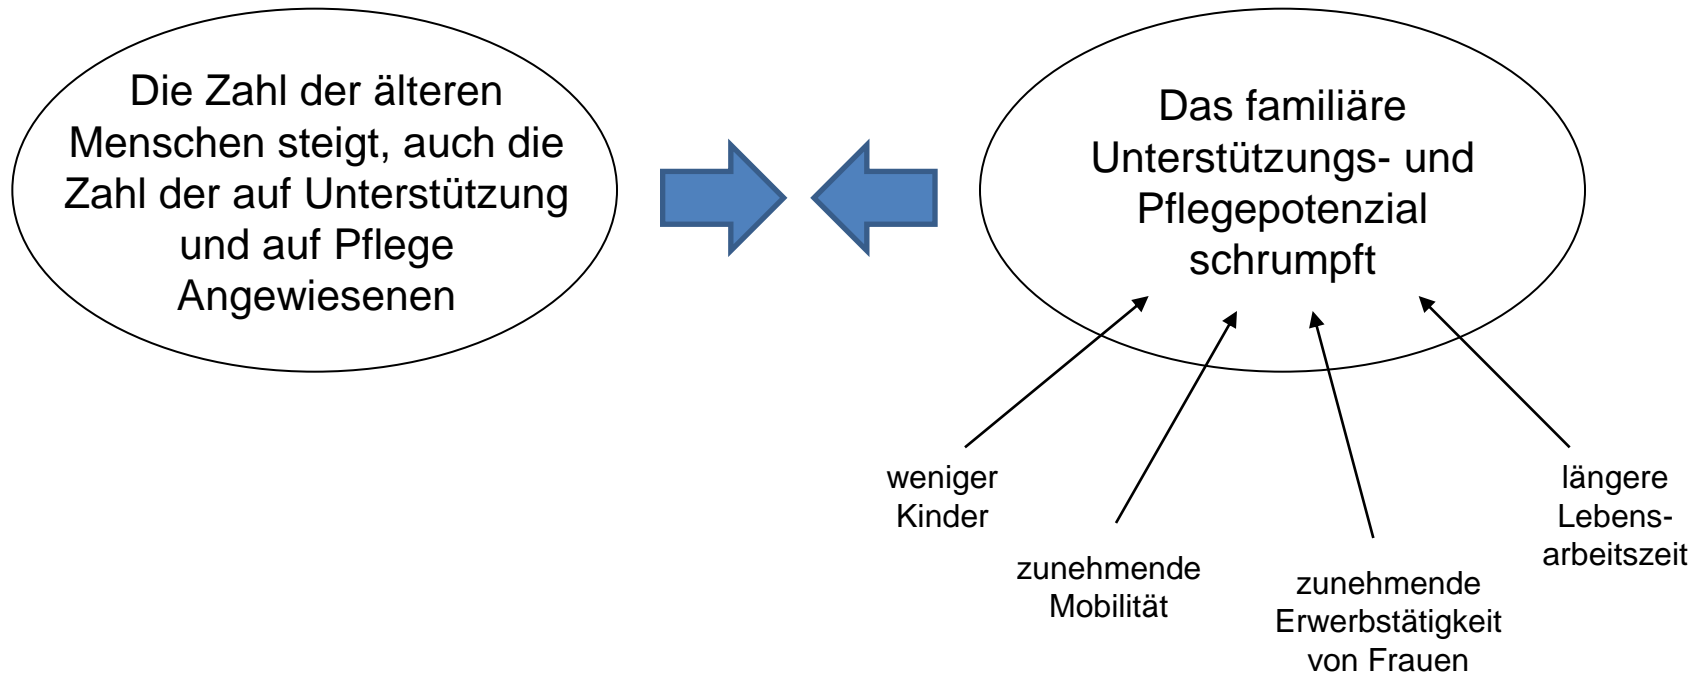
Die Zahl der älteren Menschen steigt, auch die Zahl der auf Unterstützung und auf Pflege Angewiesenen

Das familiäre Unterstützungs- und Pflegepotenzial schrumpft

weniger Kinder

zunehmende Mobilität

zunehmende Erwerbstätigkeit von Frauen

längere Lebensarbeitszeit